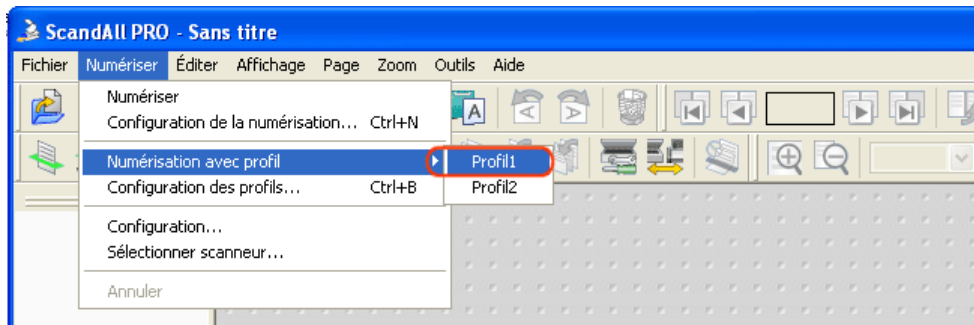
ScandAll PRO - Sans titre

Fichier Numériser Éditer Affichage Page Zoom Outils Aide

Numériser
Configuration de la numérisation... Ctrl+N
Numérisation avec profil
Configuration des profils... Ctrl+B
Configuration...
Sélectionner scanneur...
Annuler

Profil1
Profil2